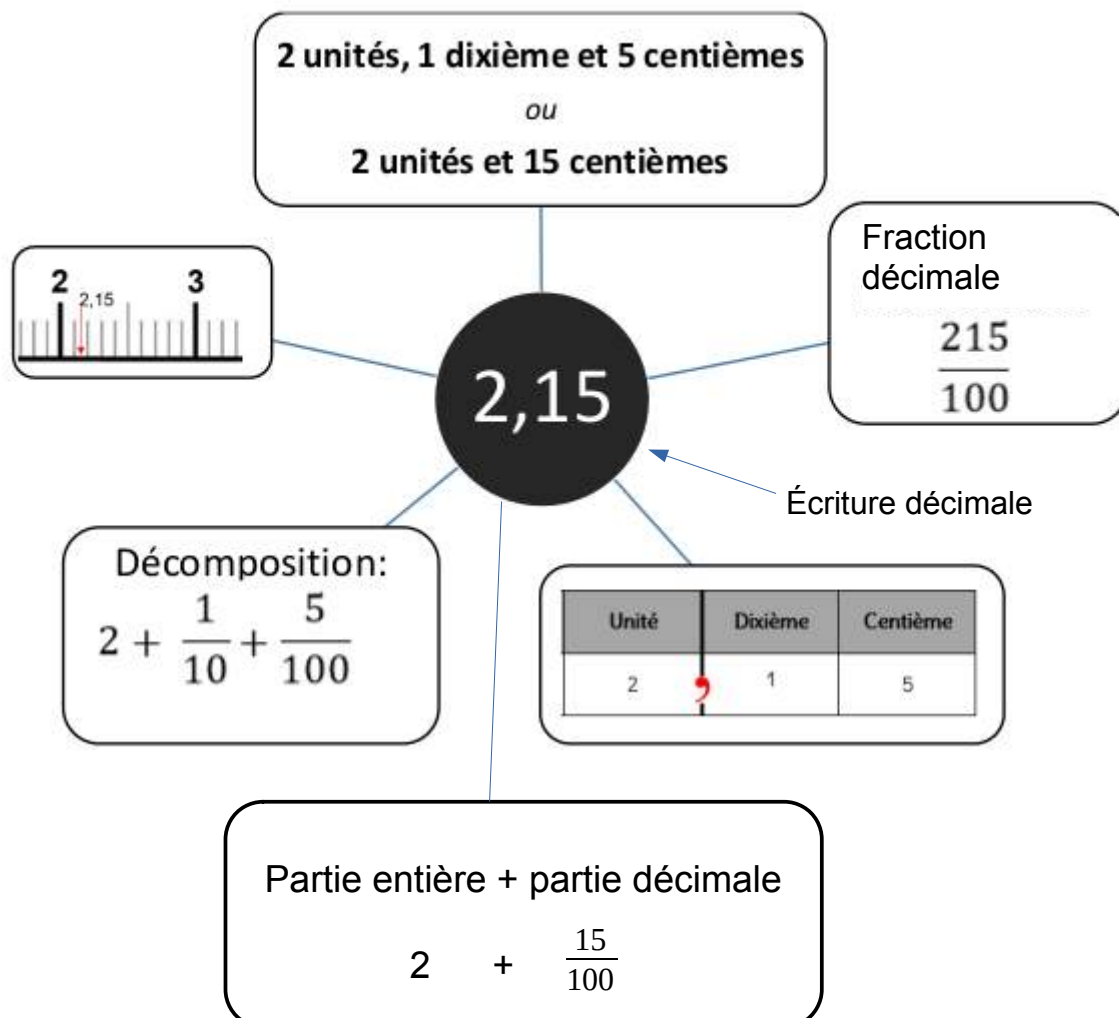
2 unités, 1 dixième et 5 centièmes

ou

2 unités et 15 centièmes

2 3 2,15

Fraction décimale

$\frac{215}{100}$

2,15

Écriture décimale

Décomposition:

$2 + \frac{1}{10} + \frac{5}{100}$

| Unité | Dixième | Centième |
|---|---|---|
| 2 , | 1 | 5 |

Partie entière + partie décimale

2 + $\frac{15}{100}$